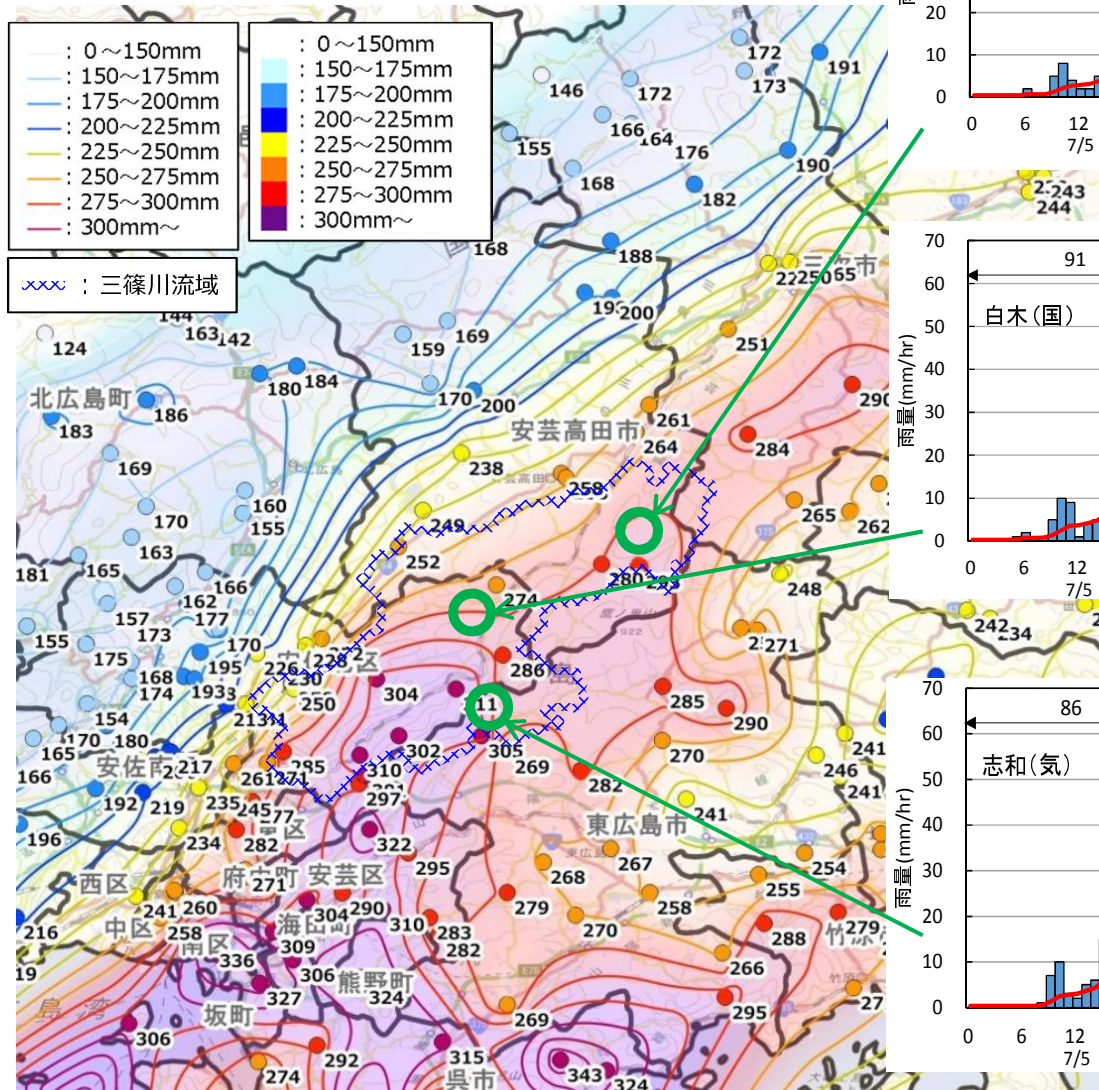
：0～150mm
：150～175mm
：175～200mm
：200～225mm
：225～250mm
：250～275mm
：275～300mm
：300mm～

：0～150mm
：150～175mm
：175～200mm
：200～225mm
：225～250mm
：250～275mm
：275～300mm
：300mm～

：三篠川流域

20
10
0
0 6 12
7/5

70
60
50
40
30
20
10
0
91
白木(国)
雨量(mm/hr)
0 6 12
7/5

70
60
50
40
30
20
10
0
86
志和(気)
雨量(mm/hr)
0 6 12
7/5

北広島町
安芸高田市
三次市
安佐南区
安佐北区
東広島市
西区
中区
南区
府中町
安芸区
海田町
熊野町
坂町
呉市
竹原市

172 191 146 172 173 166 164 176 155 168 190 182 168 188 193 200 144 163 142 124 159 169 180 184 170 200 186 183 169 160 155 170 163 181 165 166 162 157 177 173 155 175 170 195 168 174 193 154 170 180 165 166 192 219 196 216 19 217 235 234 245 277 282 241 260 258 336 309 306 327 324 306 274 292 315 343 324 269 226 230 250 213 261 285 304 302 310 301 297 322 295 271 304 290 310 283 282 279 270 268 267 258 266 288 295 279 27 255 254 241 246 241 270 285 290 282 269 305 311 286 274 280 238 252 249 258 238 264 261 284 290 251 265 262 248 271 242 234 243 244 222 250 65